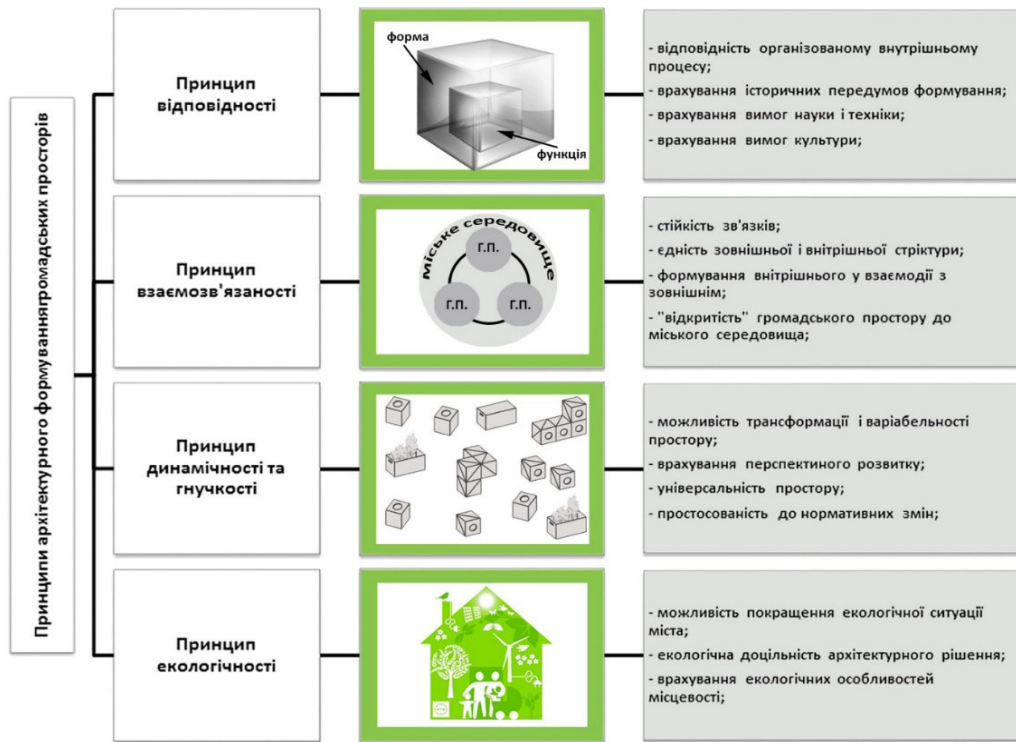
Принципи архітектурного формуваннягромадських просторів

Принцип відповідності

форма

функція

- відповідність організованому внутрішньому процесу;
- врахування історичних передумов формування;
- врахування вимог науки і техніки;
- врахування вимог культури;

Принцип взаємозв'язаності

міське середовище

г.п.

г.п.

г.п.

- стійкість зв'язків;
- єдність зовнішньої і внітрішньої стріктури;
- формування внітрішнього у взаємодії з зовнішнім;
- "відкритість" громадського простору до міського середовища;

Принцип динамічності та гнучкості

- можливість трансформації і варіабельності простору;
- врахування перспектиного розвитку;
- універсальність простору;
- простосованість до нормативних змін;

Принцип екологічності

- можливість покращення екологічної ситуації міста;
- екологічна доцільність архітектурного рішення;
- врахування екологічних особливостей місцевості;